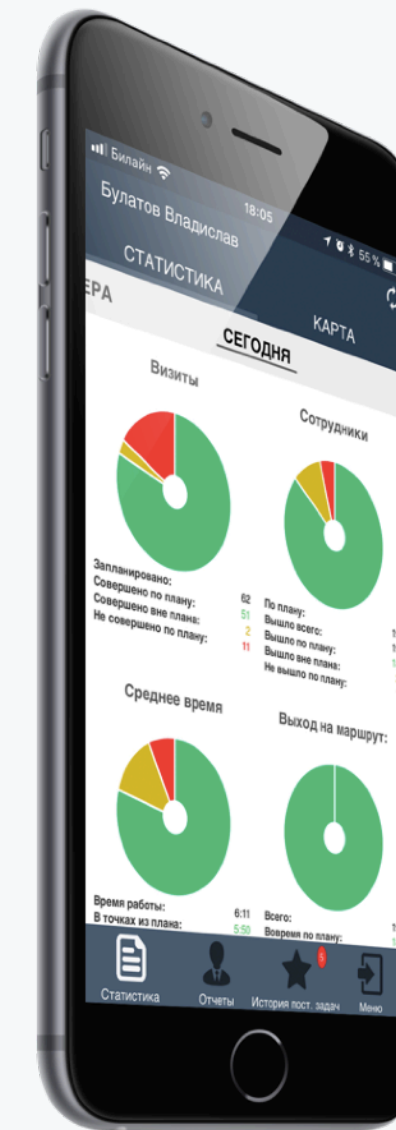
Билайн
18:05
55 %
Булатов Владислав
СТАТИСТИКА
ЕРА
КАРТА
СЕГОДНЯ
Визиты
Сотрудники
Запланировано:
Совершено по плану: 51
Совершено вне плана: 2
Не совершено по плану: 11
62
По плану:
Вышло всего:
Вышло по плану:
Вышло вне плана:
Не вышло по плану:
Среднее время
Выход на маршрут:
Время работы: 6:11
В точках из плана: 5:50
Всего:
Вовремя по плану:
Статистика
Отчеты
История пост. задач
5
Меню